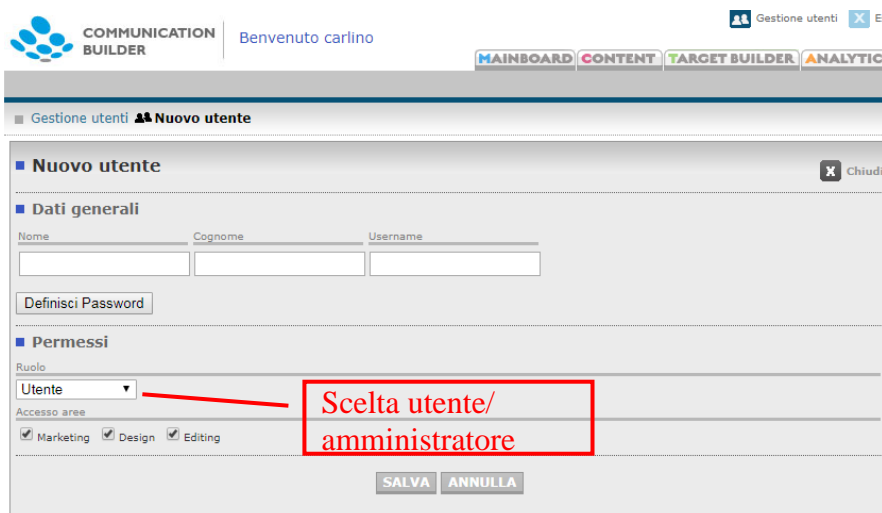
COMMUNICATION BUILDER

Benvenuto carlino

Gestione utenti E

MAINBOARD CONTENT TARGET BUILDER ANALYTIC

Gestione utenti Nuovo utente

Nuovo utente

Chiudi

Dati generali

Nome

Cognome

Username

Definisci Password

Permessi

Ruolo

Utente

Accesso aree

Marketing Design Editing

Scelta utente/ amministratore

SALVA ANNULLA